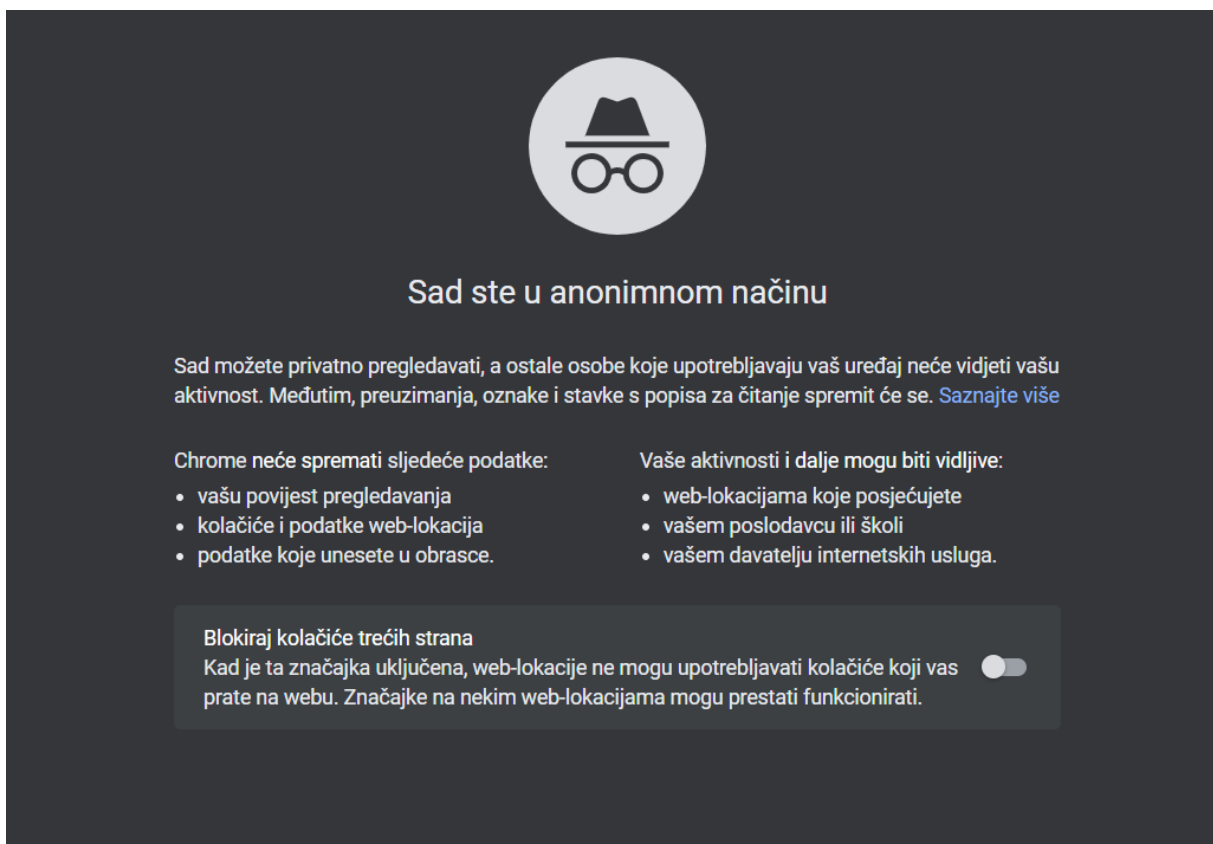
Sad ste u anonimnom načinu

Sad možete privatno pregledavati, a ostale osobe koje upotrebljavaju vaš uređaj neće vidjeti vašu aktivnost. Međutim, preuzimanja, oznake i stavke s popisa za čitanje spremit će se. Saznajte više

Chrome neće spremati sljedeće podatke:
• vašu povijest pregledavanja
• kolačiće i podatke web-lokacija
• podatke koje unesete u obrasce.

Vaše aktivnosti i dalje mogu biti vidljive:
• web-lokacijama koje posjećujete
• vašem poslodavcu ili školi
• vašem davatelju internetskih usluga.

Blokiraj kolačiće trećih strana
Kad je ta značajka uključena, web-lokacije ne mogu upotrebljavati kolačiće koji vas prate na webu. Značajke na nekim web-lokacijama mogu prestati funkcionirati.